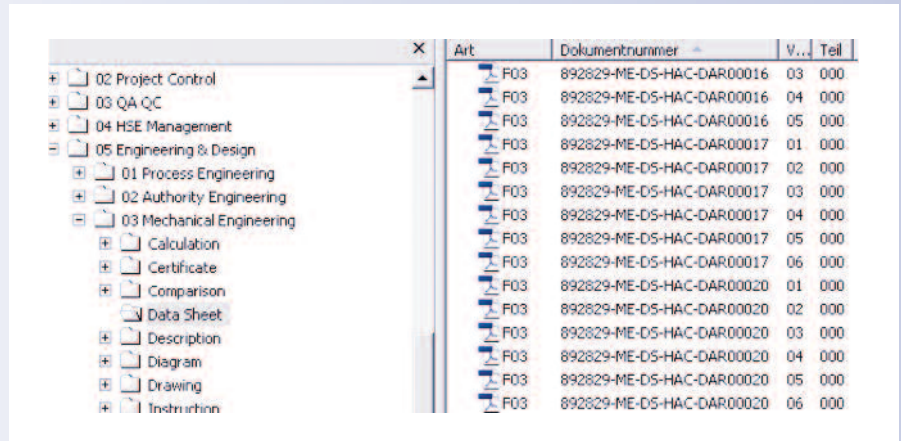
×

02 Project Control
03 QA QC
04 HSE Management
05 Engineering & Design
01 Process Engineering
02 Authority Engineering
03 Mechanical Engineering
Calculation
Certificate
Comparison
Data Sheet
Description
Diagram
Drawing
Instruction

| Art | Dokumentnummer | V... | Teil |
|---|---|---|---|
| F03 | 892829-ME-DS-HAC-DAR00016 | 03 | 000 |
| F03 | 892829-ME-DS-HAC-DAR00016 | 04 | 000 |
| F03 | 892829-ME-DS-HAC-DAR00016 | 05 | 000 |
| F03 | 892829-ME-DS-HAC-DAR00017 | 01 | 000 |
| F03 | 892829-ME-DS-HAC-DAR00017 | 02 | 000 |
| F03 | 892829-ME-DS-HAC-DAR00017 | 03 | 000 |
| F03 | 892829-ME-DS-HAC-DAR00017 | 04 | 000 |
| F03 | 892829-ME-DS-HAC-DAR00017 | 05 | 000 |
| F03 | 892829-ME-DS-HAC-DAR00017 | 06 | 000 |
| F03 | 892829-ME-DS-HAC-DAR00020 | 01 | 000 |
| F03 | 892829-ME-DS-HAC-DAR00020 | 02 | 000 |
| F03 | 892829-ME-DS-HAC-DAR00020 | 03 | 000 |
| F03 | 892829-ME-DS-HAC-DAR00020 | 04 | 000 |
| F03 | 892829-ME-DS-HAC-DAR00020 | 05 | 000 |
| F03 | 892829-ME-DS-HAC-DAR00020 | 06 | 000 |